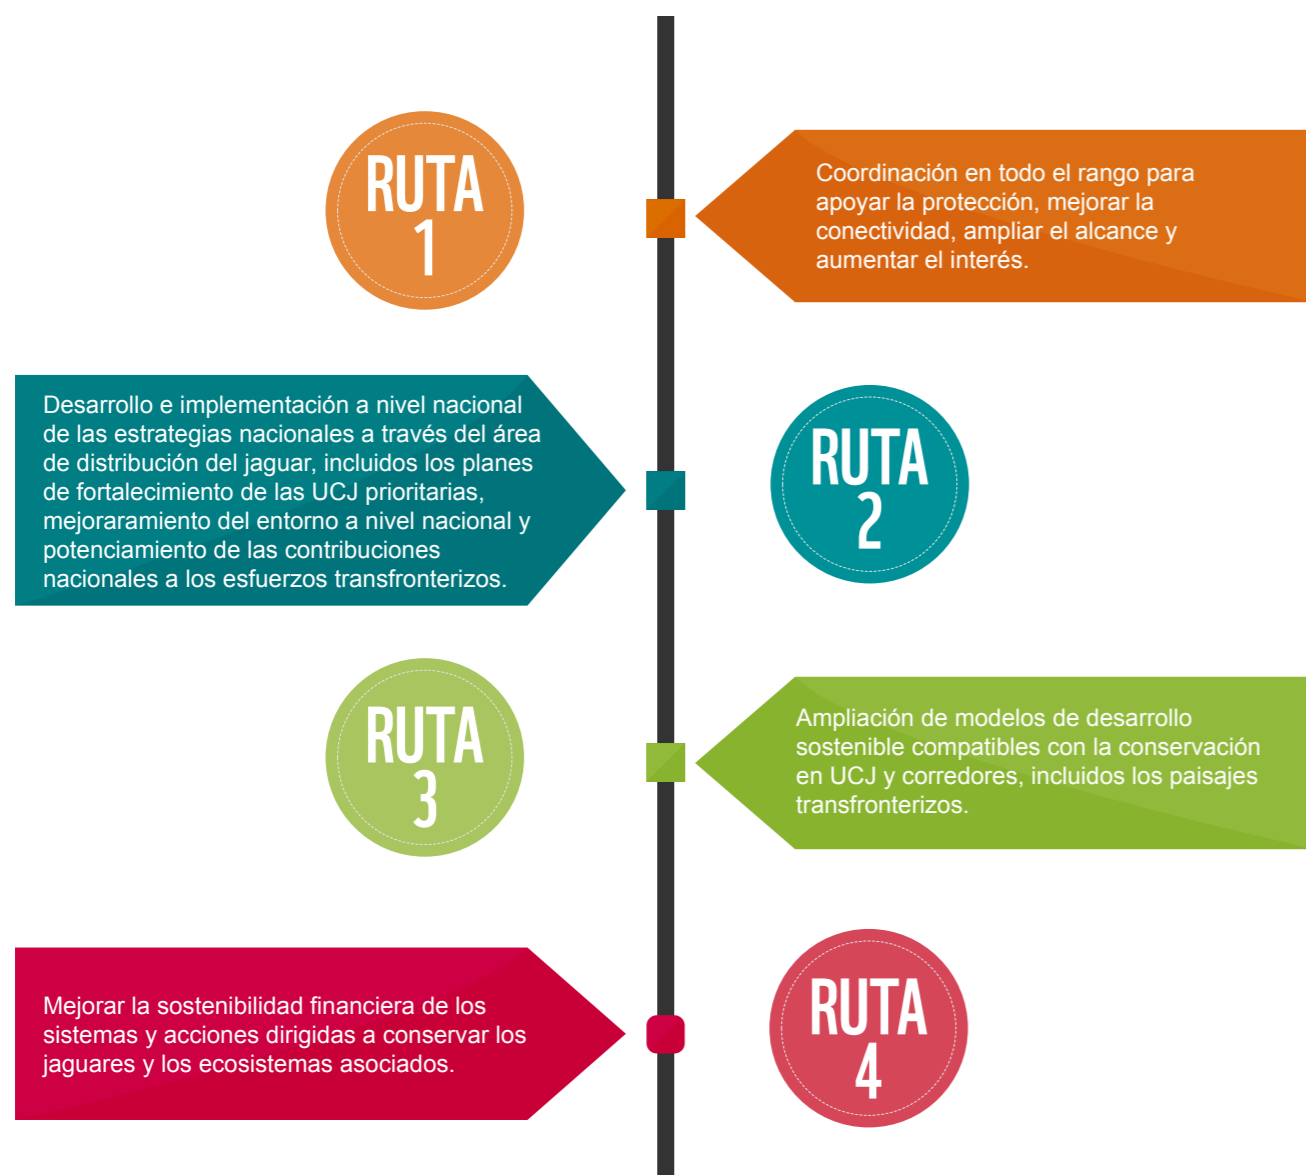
RUTA 1

Coordinación en todo el rango para apoyar la protección, mejorar la conectividad, ampliar el alcance y aumentar el interés.

Desarrollo e implementación a nivel nacional de las estrategias nacionales a través del área de distribución del jaguar, incluidos los planes de fortalecimiento de las UCJ prioritarias, mejoraramiento del entorno a nivel nacional y potenciamiento de las contribuciones nacionales a los esfuerzos transfronterizos.

RUTA 2

RUTA 3

Ampliación de modelos de desarrollo sostenible compatibles con la conservación en UCJ y corredores, incluidos los paisajes transfronterizos.

Mejorar la sostenibilidad financiera de los sistemas y acciones dirigidas a conservar los jaguares y los ecosistemas asociados.

RUTA 4